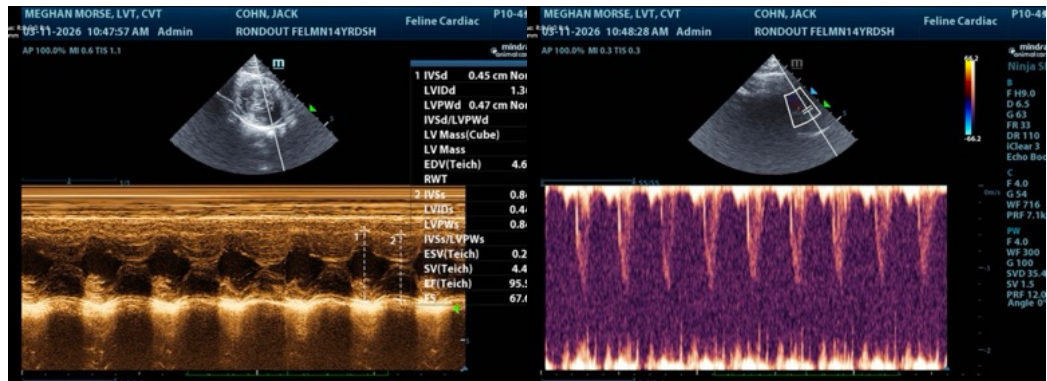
MEGHAN MORSE, LVT, CVT
03-11-2026 10:47:57 AM Admin
COHN, JACK
RONDOUT FELMN14YRDSH
Feline Cardiac
P10-4
AP 100.0% MI 0.6 TIS 1.1
mindray
m
1 IVSd 0.45 cm Nor
LVIDd 1.3
LVPWd 0.47 cm Nor
IVSd/LVPWd
LV Mass(Cube)
LV Mass
EDV(Teich) 4.6
RWT
2 IVSs 0.8
LVIDs 0.4
LVPWs 0.8
IVSs/LVPWs
ESV(Teich) 0.2
SV(Teich) 4.4
EF(Teich) 95.
FS 67.
1
2

MEGHAN MORSE, LVT, CVT
03-11-2026 10:48:28 AM Admin
COHN, JACK
RONDOUT FELMN14YRDSH
Feline Cardiac
P10-4
AP 100.0% MI 0.3 TIS 0.3
mindray
m
66.2
-66.2
Ninja
B
F H9.0
D 6.5
G 63
FR 33
DR 110
iClear 3
Echo Boo
C
F 4.0
G 54
WF 716
PRF 7.1k
PW
F 4.0
WF 300
G 100
SVD 35.4
SV 1.5
PRF 12.0
Angle 0°